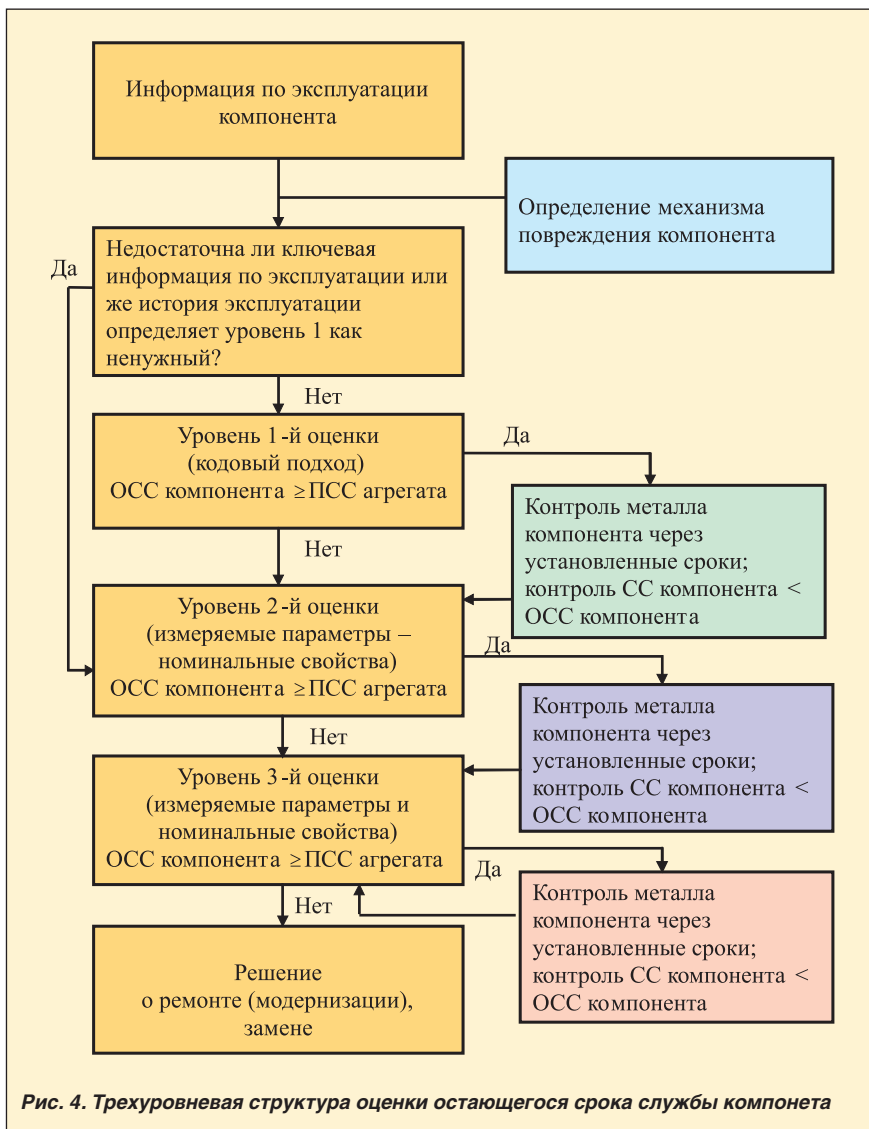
Информация по эксплуатации компонента

Определение механизма повреждения компонента

Да

Недостаточна ли ключевая информация по эксплуатации или же история эксплуатации определяет уровень 1 как ненужный?

Нет

Уровень 1-й оценки (кодовый подход) ОСС компонента $\geq$ПСС агрегата

Да

Контроль металла компонента через установленные сроки; контроль СС компонента < ОСС компонента

Нет

Уровень 2-й оценки (измеряемые параметры – номинальные свойства) ОСС компонента $\geq$ПСС агрегата

Да

Контроль металла компонента через установленные сроки; контроль СС компонента < ОСС компонента

Нет

Уровень 3-й оценки (измеряемые параметры и номинальные свойства) ОСС компонента $\geq$ПСС агрегата

Да

Контроль металла компонента через установленные сроки; контроль СС компонента < ОСС компонента

Нет

Решение о ремонте (модернизации), замене

Рис. 4. Трехуровневая структура оценки остающегося срока службы компонета